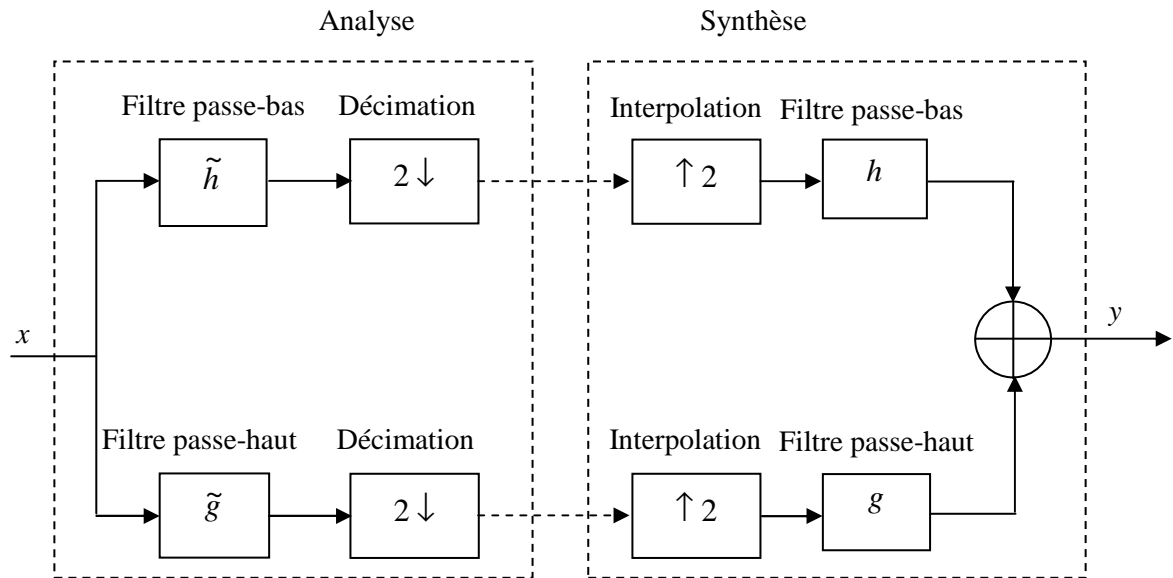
Analyse

Synthèse

Filtre passe-bas

Décimation

Interpolation

Filtre passe-bas

$\tilde{h}$

$2\downarrow$

$\uparrow 2$

$h$

$x$

$y$

Filtre passe-haut

Décimation

Interpolation

Filtre passe-haut

$\tilde{g}$

$2\downarrow$

$\uparrow 2$

$g$